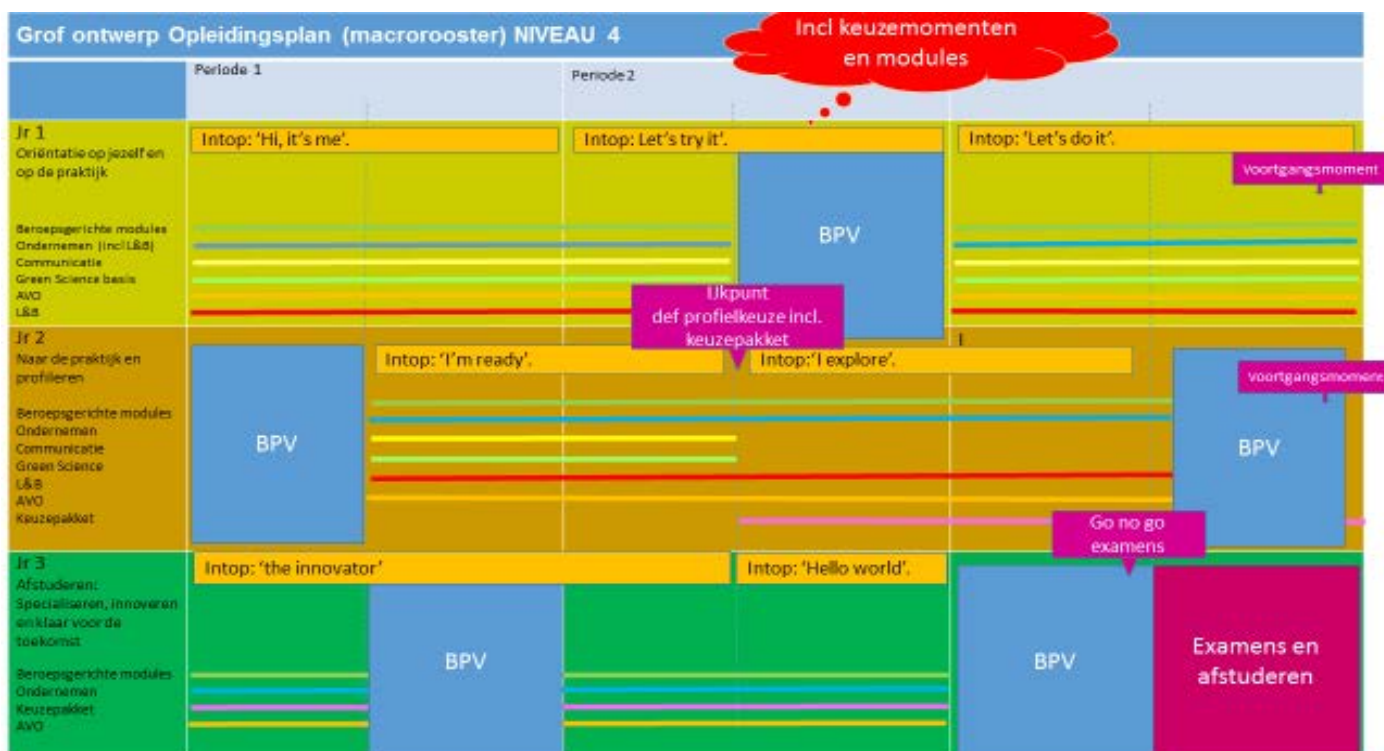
Grof ontwerp Opleidingsplan (macrorooster) NIVEAU 4

Incl keuzemomenten en modules

Periode 1

Periode 2

Jr 1
Oriëntatie op jezelf en op de praktijk

Intop: 'Hi, it's me'.

Intop: Let's try it'.

Intop: 'Let's do it'.

Voortgangsmoment

Beroepsgerichte modules
Ondernemen (incl L&B)
Communicatie
Green Science basis
AVO
L&B

BPV

IJkpunt def profielkeuze incl. keuzepakket

Jr 2
Naar de praktijk en profileren

Intop: 'I'm ready'.

Intop:'I explore'.

Voortgangsmoment

Beroepsgerichte modules
Ondernemen
Communicatie
Green Science
L&B
AVO
Keuzepakket

BPV

BPV

Go no go examens

Jr 3
Afstuderen: Specialiseren, innoveren en klaar voor de toekomst

Intop: 'the innovator'

Intop: 'Hello world'.

Beroepsgerichte modules
Ondernemen
Keuzepakket
AVO

BPV

BPV

Examens en afstuderen